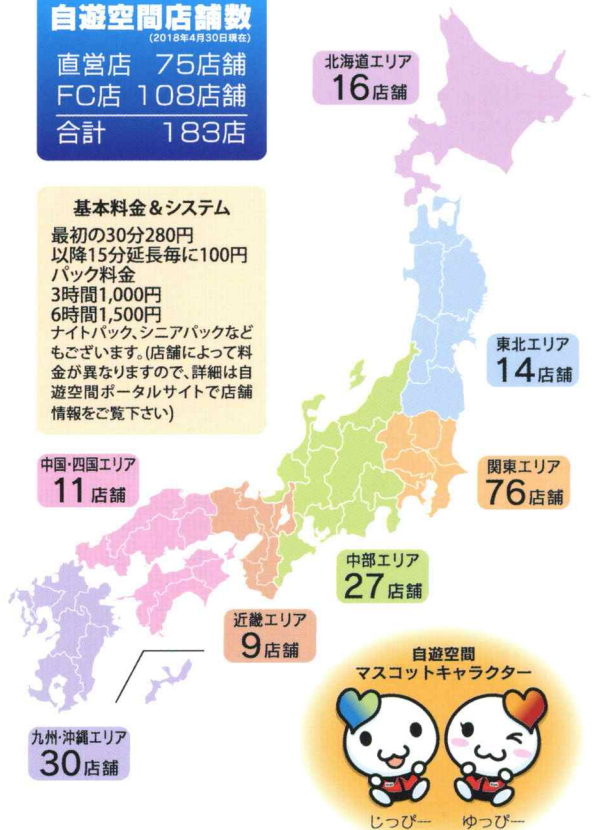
自遊空間店舗数
(2018年4月30日現在)
直営店 75店舗
FC店 108店舗
合計 183店

北海道エリア
16店舗

基本料金＆システム
最初の30分280円
以降15分延長毎に100円
パック料金
3時間1,000円
6時間1,500円
ナイトパック、シニアパックなどもございます。(店舗によって料金が異なりますので、詳細は自遊空間ポータルサイトで店舗情報をご覧下さい)

東北エリア
14店舗

中国・四国エリア
11店舗

関東エリア
76店舗

中部エリア
27店舗

近畿エリア
9店舗

自遊空間
マスコットキャラクター

九州・沖縄エリア
30店舗

じっぴー ゆっぴー